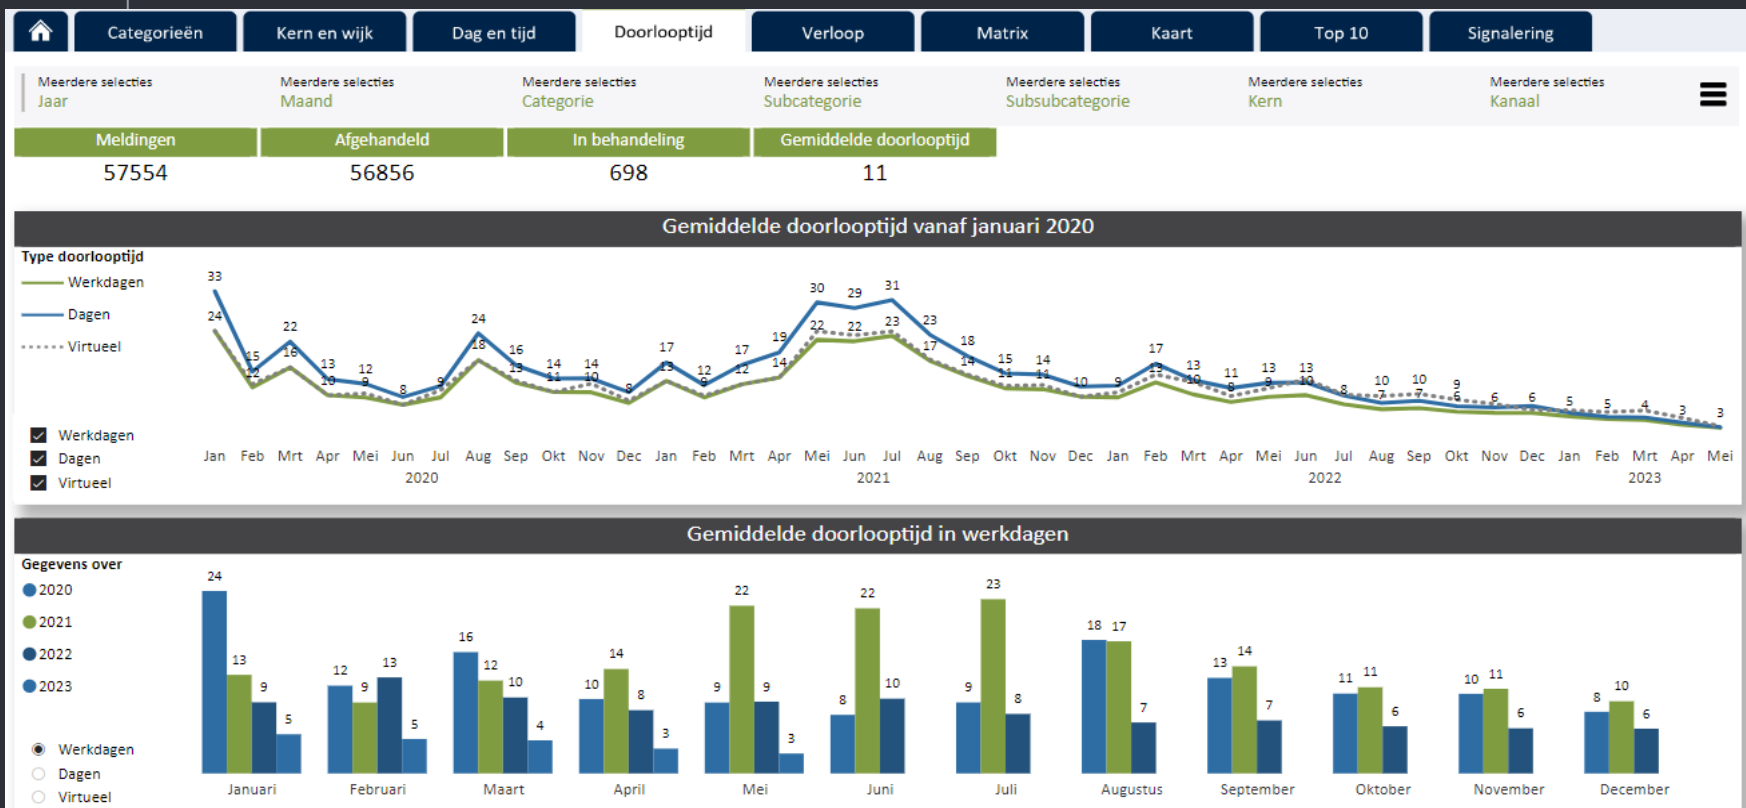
Categorieën | Kern en wijk | Dag en tijd | Doorlooptijd | Verloop | Matrix | Kaart | Top 10 | Signalering

Meerdere selecties
Jaar

Meerdere selecties
Maand

Meerdere selecties
Categorie

Meerdere selecties
Subcategorie

Meerdere selecties
Subsubcategorie

Meerdere selecties
Kern

Meerdere selecties
Kanaal

| Meldingen | Afgehandeld | In behandeling | Gemiddelde doorlooptijd |
|---|---|---|---|
| 57554 | 56856 | 698 | 11 |

Gemiddelde doorlooptijd vanaf januari 2020

Type doorlooptijd
Werkdagen
Dagen
Virtueel

Werkdagen
Dagen
Virtueel

33 24 15 12 22 16 13 10 12 9 8 9 24 18 16 13 14 11 14 10 8 17 13 12 9 17 12 19 14 30 22 29 22 31 23 23 17 18 14 15 11 14 11 10 9 17 13 13 10 11 8 13 9 13 10 8 10 7 10 7 9 6 6 6 5 5 4 3 3

Jan Feb Mrt Apr Mei Jun Jul Aug Sep Okt Nov Dec Jan Feb Mrt Apr Mei Jun Jul Aug Sep Okt Nov Dec Jan Feb Mrt Apr Mei Jun Jul Aug Sep Okt Nov Dec Jan Feb Mrt Apr Mei
2020 2021 2022 2023

Gemiddelde doorlooptijd in werkdagen

Gegevens over
2020
2021
2022
2023

Werkdagen
Dagen
Virtueel

24 13 9 5 12 9 13 5 16 12 10 4 10 14 8 3 9 22 9 3 8 22 10 9 23 8 18 17 7 13 14 7 11 11 6 10 11 6 8 10 6

Januari Februari Maart April Mei Juni Juli Augustus September Oktober November December